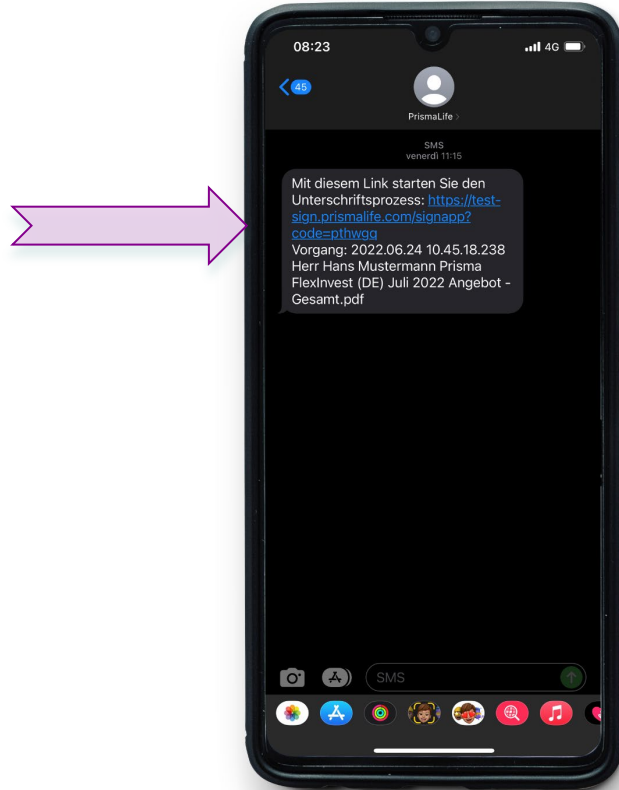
08:23

4G

45

PrismaLife

SMS
venerdì 11:15

Mit diesem Link starten Sie den Unterschriftsprozess: https://test-sign.prismalife.com/signapp?code=pthwgg
Vorgang: 2022.06.24 10.45.18.238
Herr Hans Mustermann Prisma FlexInvest (DE) Juli 2022 Angebot - Gesamt.pdf

SMS